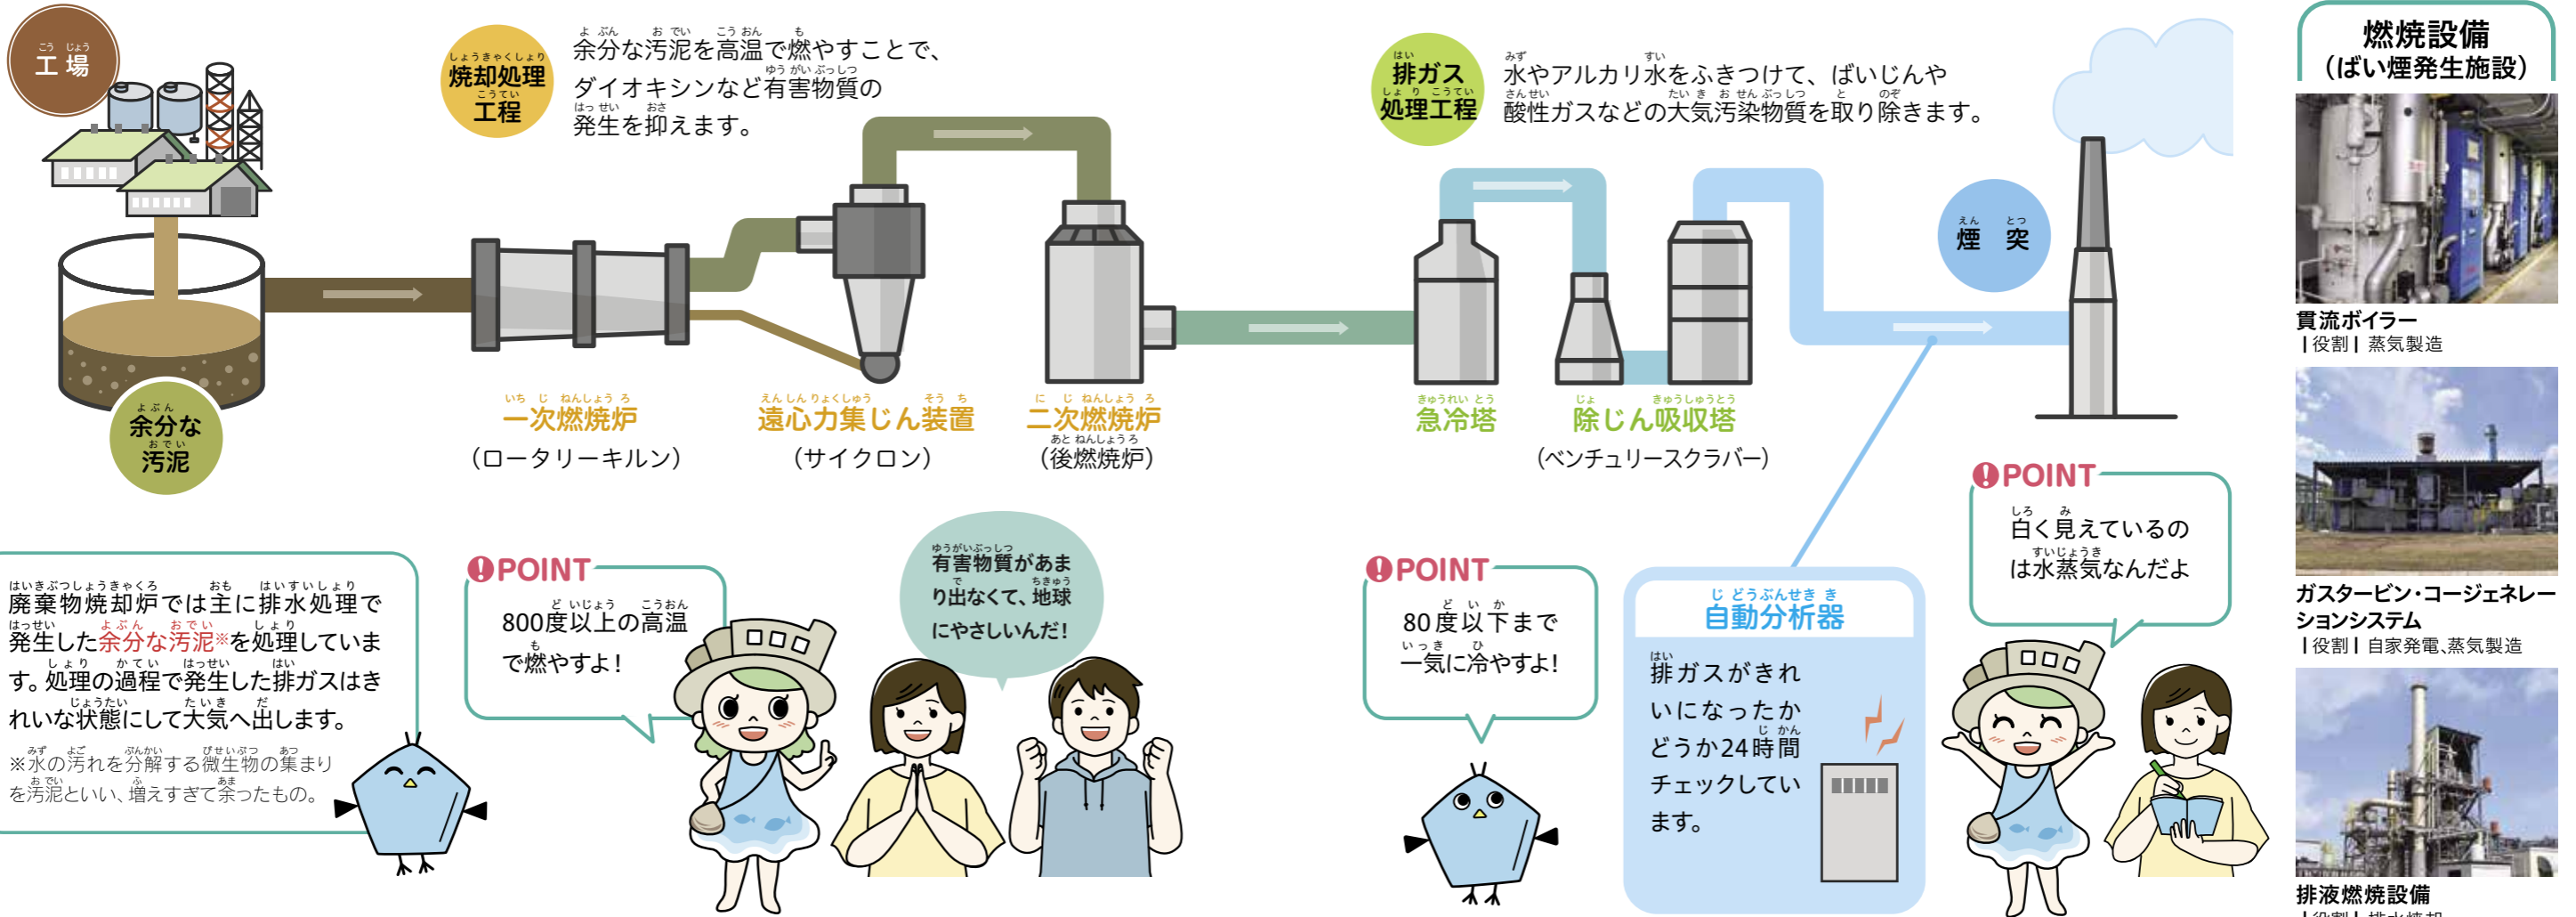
工場

焼却処理工程

余分な汚泥を高温で燃やすことで、ダイオキシンなど有害物質の発生を抑えます。

排ガス処理工程

水やアルカリ水をふきつけて、ばいじんや酸性ガスなどの大気汚染物質を取り除きます。

燃焼設備（ばい煙発生施設）

煙突

余分な汚泥

一次燃焼炉（ロータリーキルン）

遠心力集じん装置（サイクロン）

二次燃焼炉（後燃焼炉）

急冷塔

除じん吸収塔（ベンチュリースクラバー）

貫流ボイラー
｜役割｜蒸気製造

ガスタービン・コージェネレーションシステム
｜役割｜自家発電、蒸気製造

排液燃焼設備

廃棄物焼却炉では主に排水処理で発生した余分な汚泥※を処理しています。処理の過程で発生した排ガスはきれいな状態にして大気へ出します。

※水の汚れを分解する微生物の集まりを汚泥といい、増えすぎて余ったもの。

POINT
800度以上の高温で燃やすよ！

有害物質があまり出なくて、地球にやさしいんだ！

POINT
80度以下まで一気に冷やすよ！

自動分析器
排ガスがきれいになったかどうか24時間チェックしています。

POINT
白く見えているのは水蒸気なんだよ